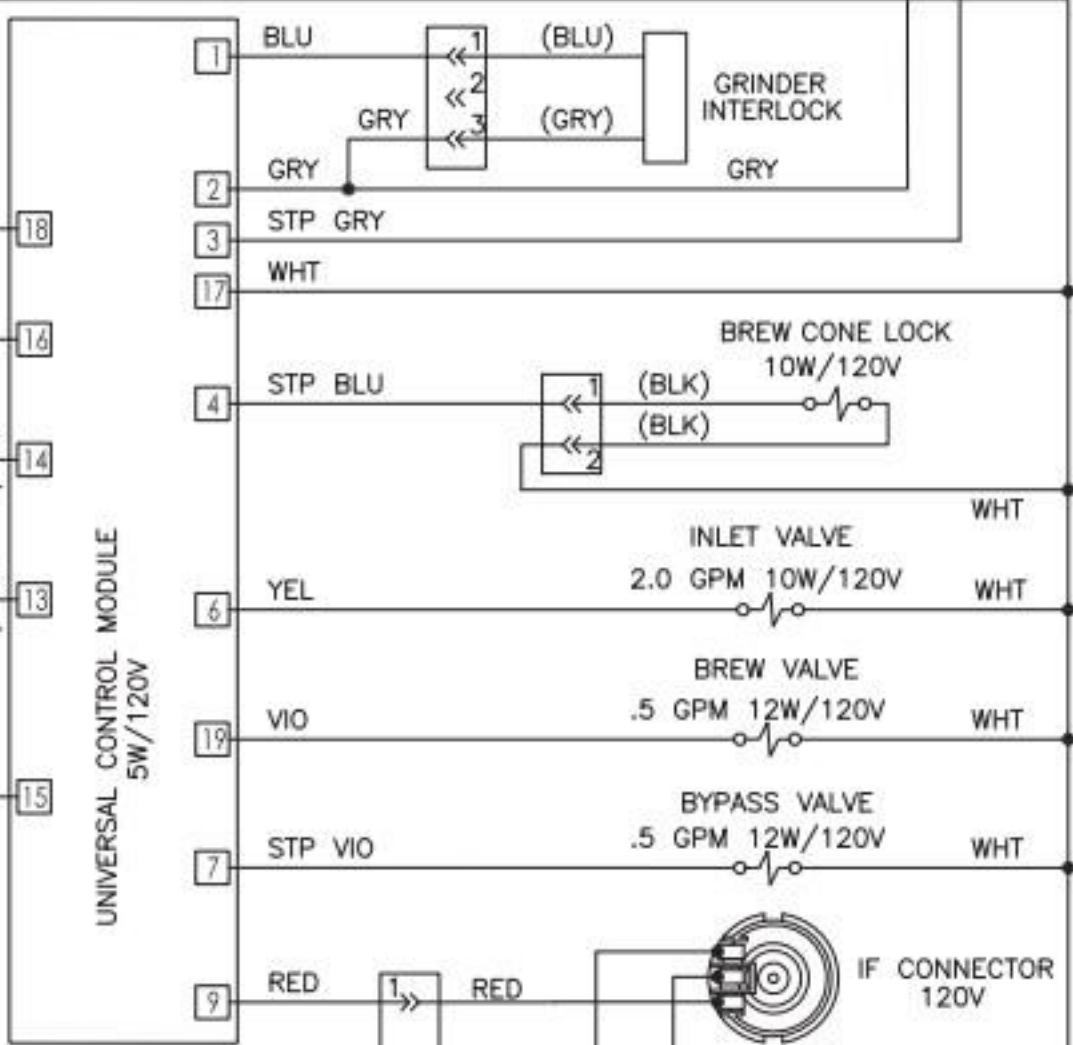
UNIVERSAL CONTROL MODULE
5W/120V

18

16

14

13

15

1 BLU
1
2
3
(BLU)
GRY
(GRY)
GRINDER INTERLOCK
2 GRY
GRY
3 STP GRY
17 WHT

BREW CONE LOCK
10W/120V
4 STP BLU
1 (BLK)
(BLK)
2
WHT

INLET VALVE
6 YEL
2.0 GPM 10W/120V
WHT

BREW VALVE
19 VIO
.5 GPM 12W/120V
WHT

BYPASS VALVE
7 STP VIO
.5 GPM 12W/120V
WHT

9 RED
1
RED
IF CONNECTOR
120V